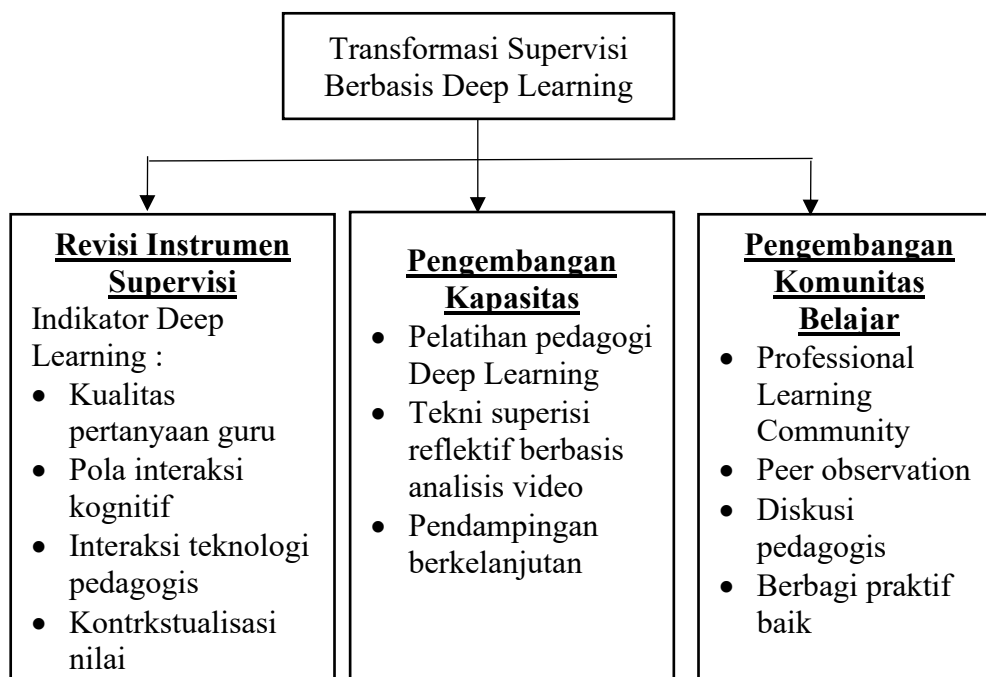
Transformasi Supervisi Berbasis Deep Learning

Revisi Instrumen Supervisi

Indikator Deep Learning :

- Kualitas pertanyaan guru
- Pola interaksi kognitif
- Interaksi teknologi pedagogis
- Kontrkstualisasi nilai

Pengembangan Kapasitas

- Pelatihan pedagogi Deep Learning
- Tekni superisi reflektif berbasis analisis video
- Pendampingan berkelanjutan

Pengembangan Komunitas Belajar

- Professional Learning Community
- Peer observation
- Diskusi pedagogis
- Berbagi praktif baik